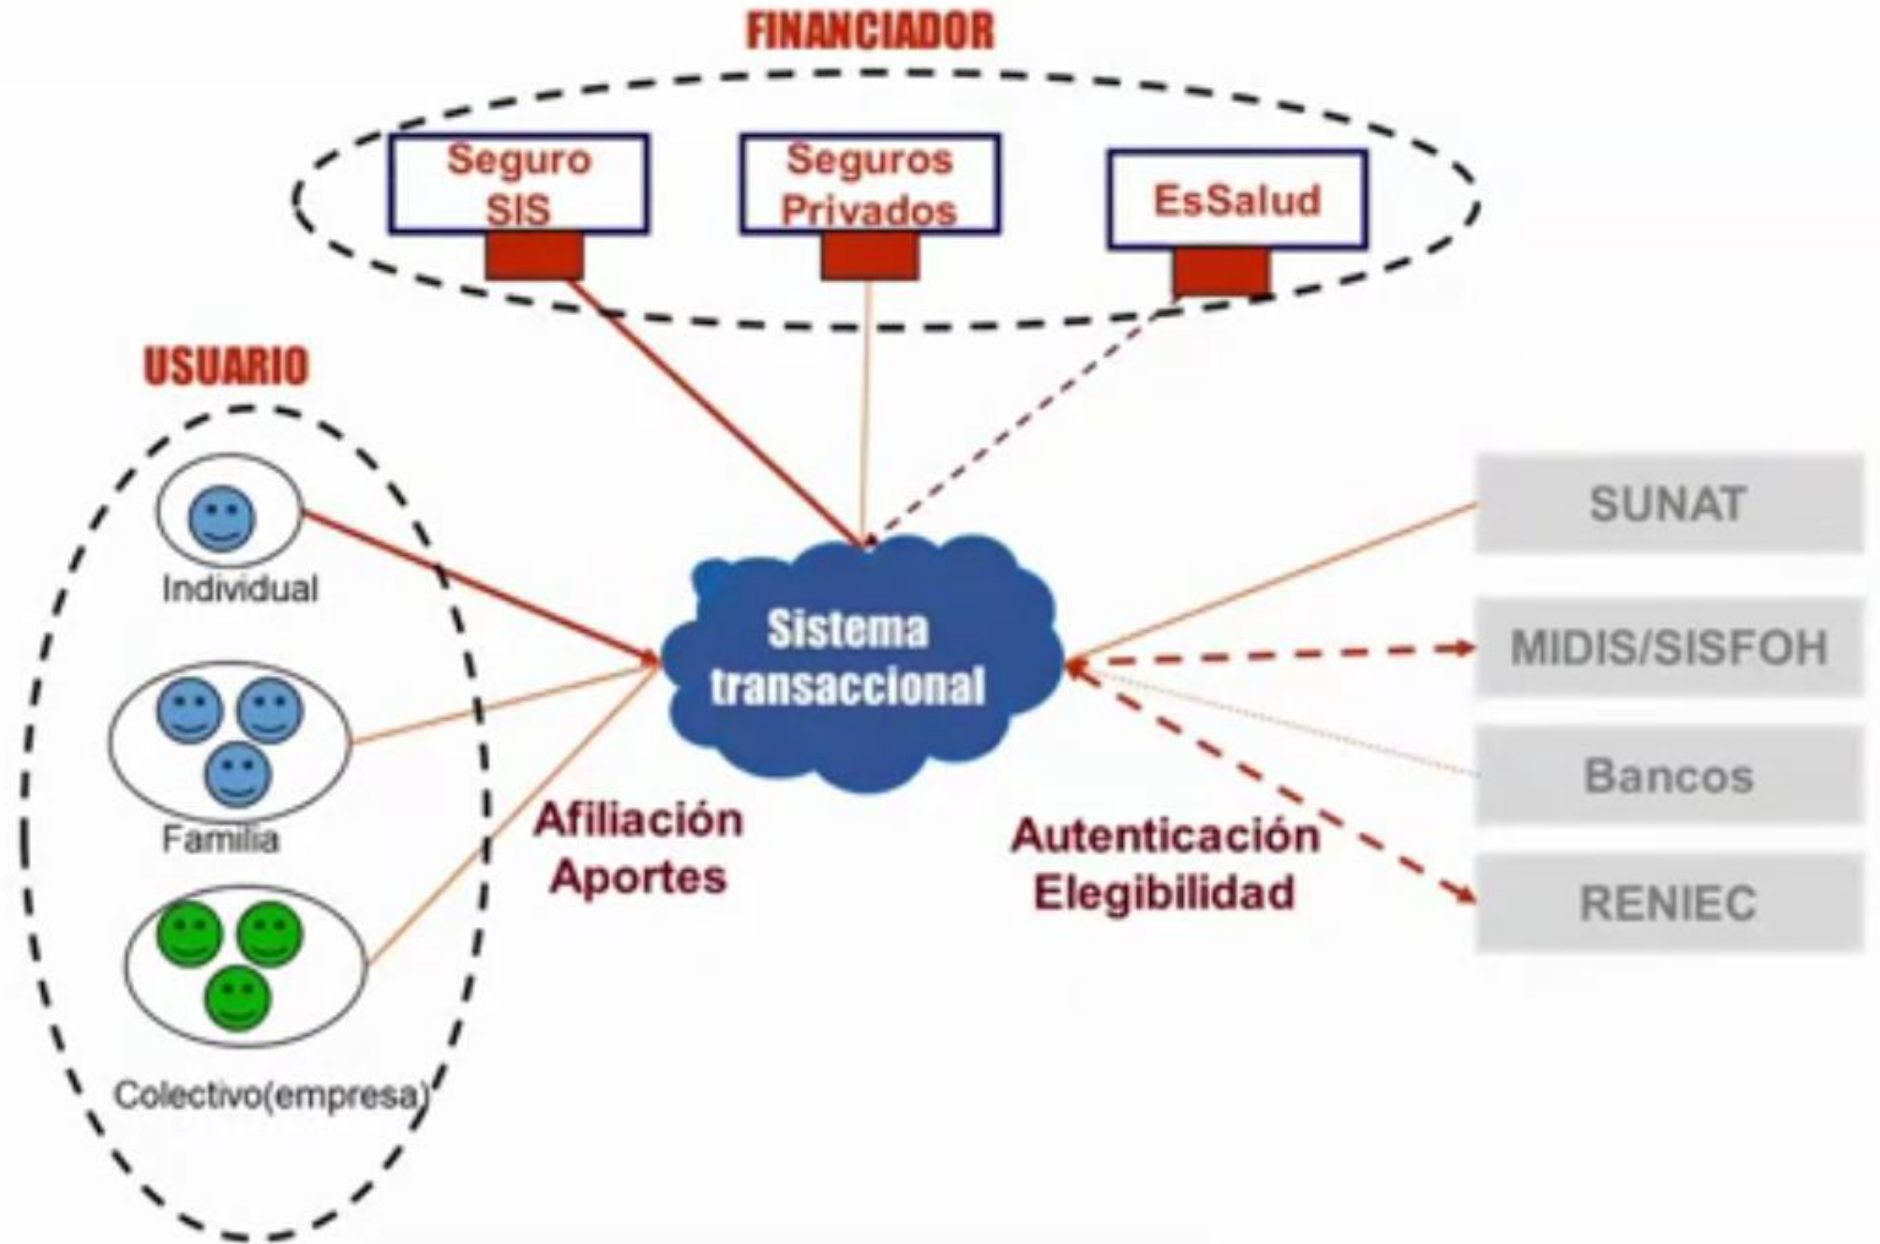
FINANCIADOR

Seguro SIS

Seguros Privados

EsSalud

USUARIO

Individual

Familia

Colectivo(empresa)

Sistema transaccional

Afiliación Aportes

Autenticación Elegibilidad

SUNAT

MIDIS/SISFOH

Bancos

RENIEC